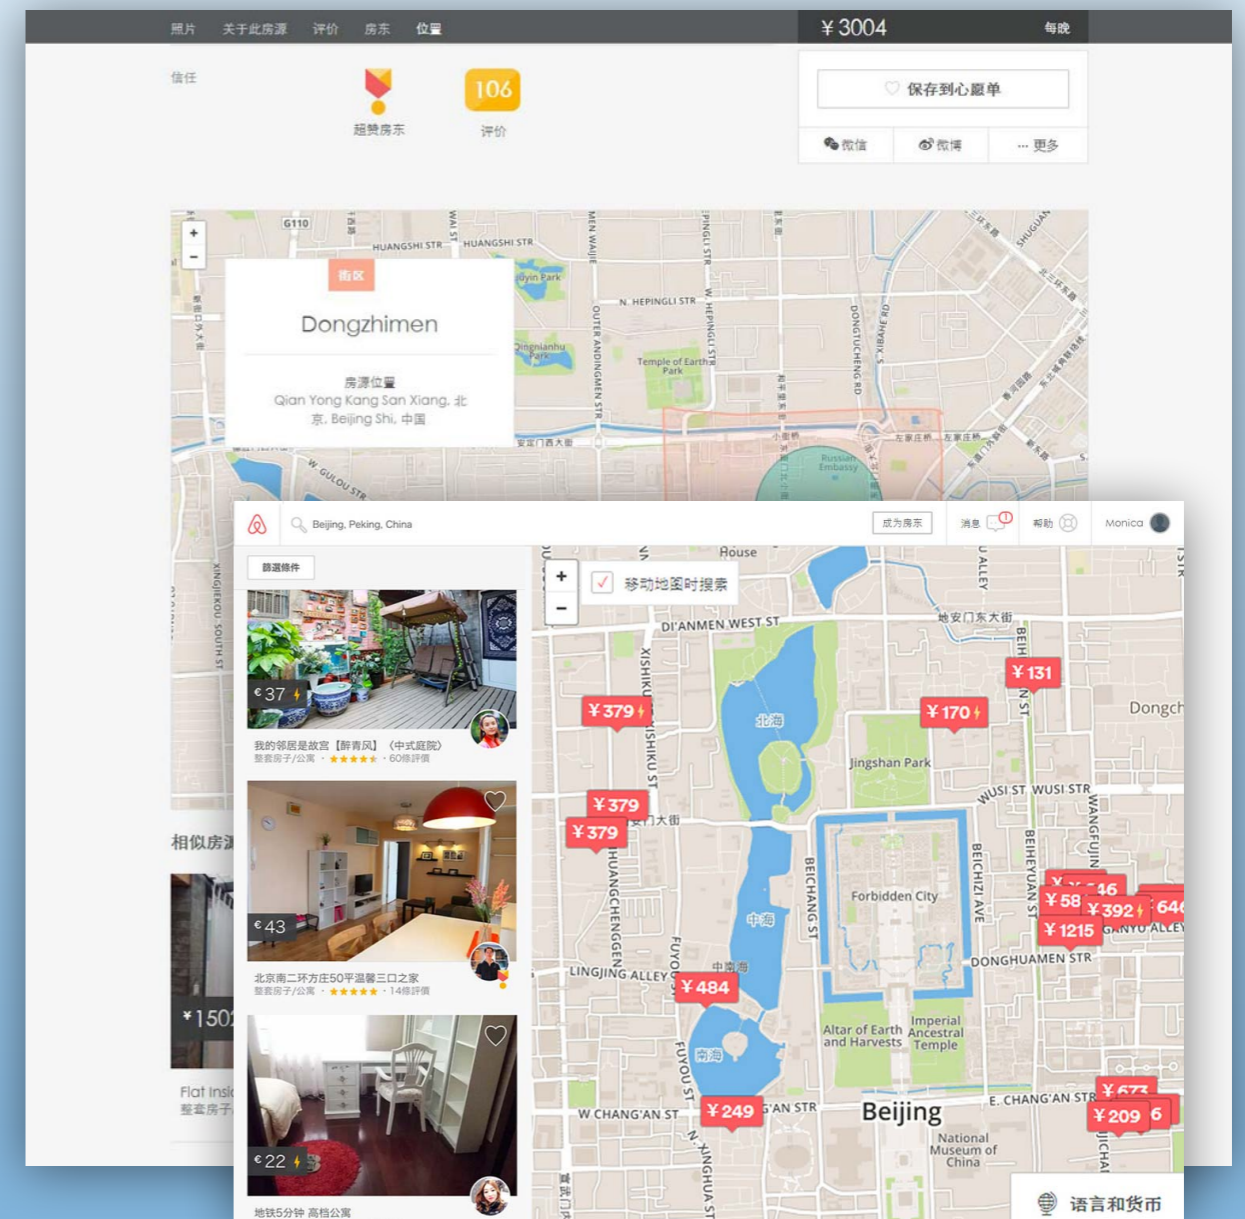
照片 关于此房源 评价 房东 位置

¥3004 每晚

信任

超赞房东

106
评价

保存到心愿单

微信 微博 ··· 更多

+
-

G110
HUANGSHI STR HUANGSHI STR

街区
Dongzhimen
房源位置
Qian Yong Kang San Xiang, 北京, Beijing Shi, 中国

N. HEPINGLI STR
Temple of Earth Park
Russian Embassy
W GULOU STR
相似房源
¥150
Flat Insi
整套房子

Beijing, Peking, China
成为房东 消息 帮助 Monica

筛選條件

€37
我的邻居是故宫【醉青风】（中式庭院）
整套房子/公寓 · ★★★★★ · 60條評價

€43
北京南二环方庄50平温馨三口之家
整套房子/公寓 · ★★★★★ · 14條評價

€22
地铁5分钟 高档公寓

+
-
移动地图时搜索
House
DI'ANMEN WEST ST
地安门东大街
¥131
¥379
¥170
北海
Jingshan Park
WUSI ST
¥379
¥379
Forbidden City
中海
¥58
¥392
¥646
¥1215
LINGJING ALLEY
¥484
中南海
DONGHUAMEN STR
南海
Altar of Earth and Harvests
Imperial Ancestral Temple
W CHANG'AN ST
¥249
Beijing
E. CHANG'AN STR
¥209
National Museum of China
BEICHANG ST
BEICHIZI AVE
XISHIKU ST
FUYOU ST
Dongch
语言和货币